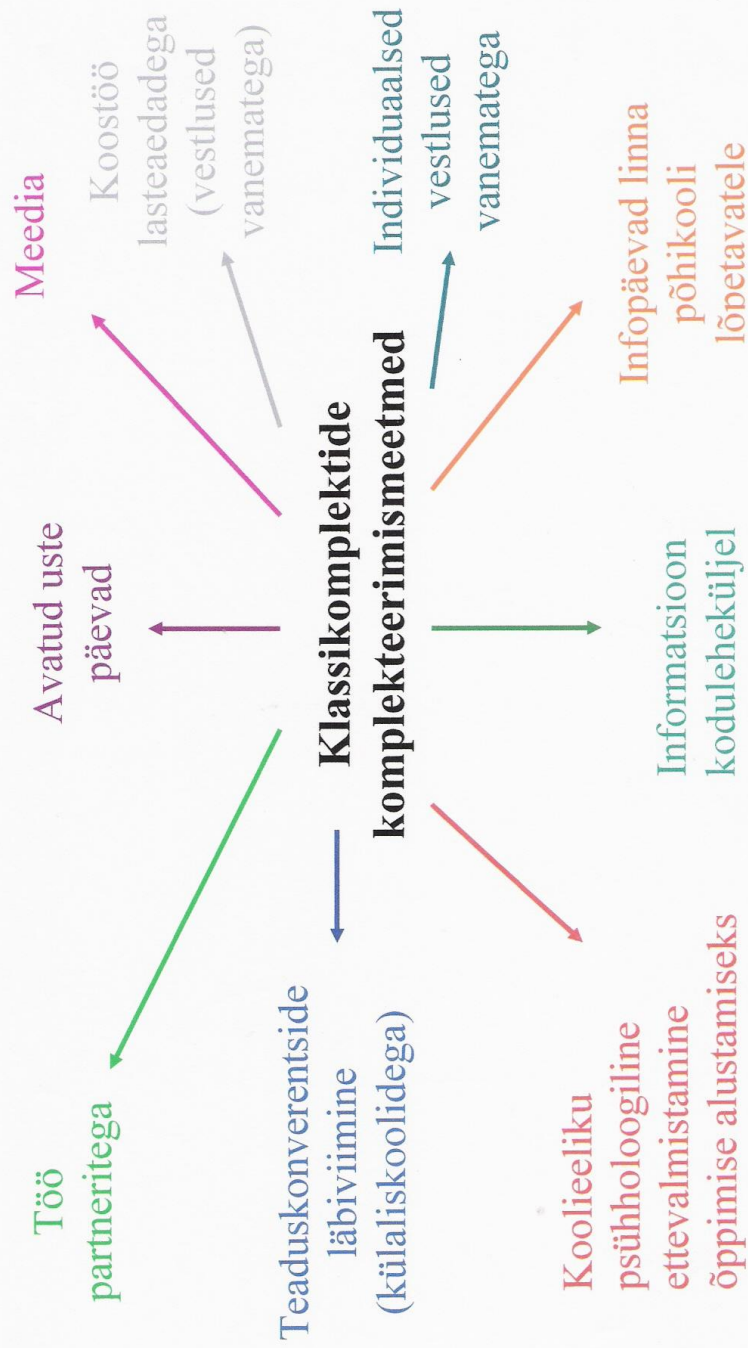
Klassikomplektide komplekteerimismeetmed

Meedia

Koostöö lasteaedadega (vestlused vanematega)

Individuaalsed vestlused vanematega

Infopäevad linna põhikooli lõpetavatele

Informatsioon koduleheküljel

Koolieeliku psühholoogiline ettevalmistamine õppimise alustamiseks

Teaduskonverentside läbiviimine (külaliskoolidega)

Töö partneritega

Avatud uste päevad